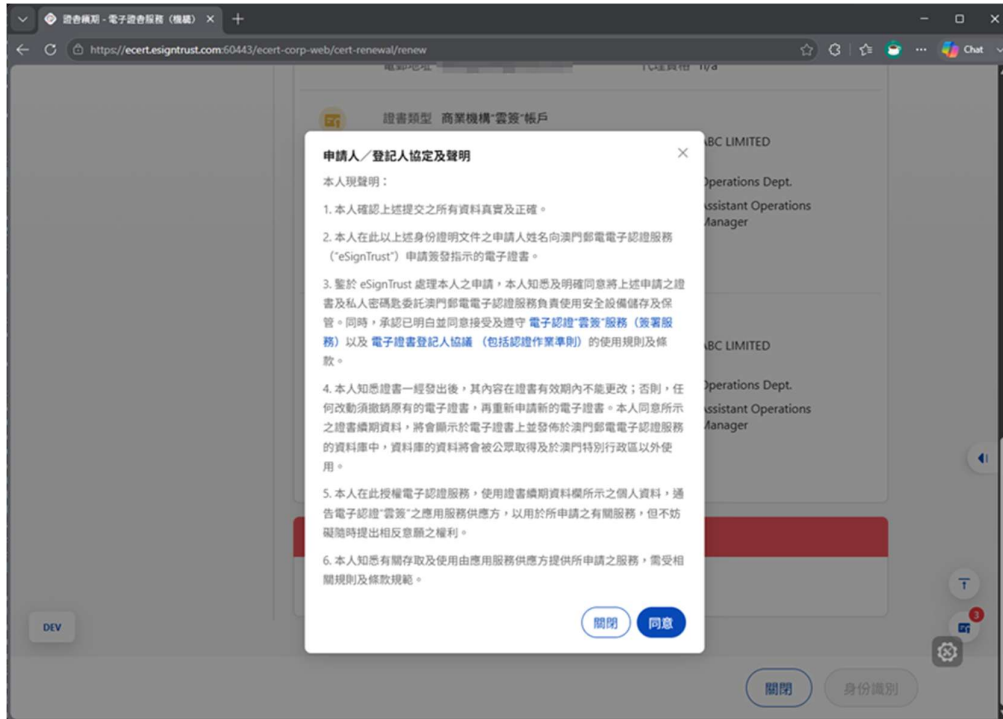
證書續期 - 電子證書服務（機構） ×

https://ecert.esigntrust.com:60443/ecert-corp-web/cert-renewal/renew

Chat

電郵地址 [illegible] 代理資格 n/a

證書類型 商業機構"雲簽"帳戶

ABC LIMITED

Operations Dept.

Assistant Operations Manager

ABC LIMITED

Operations Dept.

Assistant Operations Manager

申請人／登記人協定及聲明

×

本人現聲明：

1. 本人確認上述提交之所有資料真實及正確。

2. 本人在此以上述身份證明文件之申請人姓名向澳門郵電電子認證服務（"eSignTrust"）申請簽發指示的電子證書。

3. 鑒於 eSignTrust 處理本人之申請，本人知悉及明確同意將上述申請之證書及私人密碼匙委託澳門郵電電子認證服務負責使用安全設備儲存及保管。同時，承認已明白並同意接受及遵守 電子認證"雲簽"服務（簽署服務）以及 電子證書登記人協議（包括認證作業準則）的使用規則及條款。

4. 本人知悉證書一經發出後，其內容在證書有效期內不能更改；否則，任何改動須撤銷原有的電子證書，再重新申請新的電子證書。本人同意所示之證書續期資料，將會顯示於電子證書上並發佈於澳門郵電電子認證服務的資料庫中，資料庫的資料將會被公眾取得及於澳門特別行政區以外使用。

5. 本人在此授權電子認證服務，使用證書續期資料欄所示之個人資料，通告電子認證"雲簽"之應用服務供應方，以用於所申請之有關服務，但不妨礙隨時提出相反意願之權利。

6. 本人知悉有關存取及使用由應用服務供應方提供所申請之服務，需受相關規則及條款規範。

關閉 同意

DEV

3

關閉 身份識別